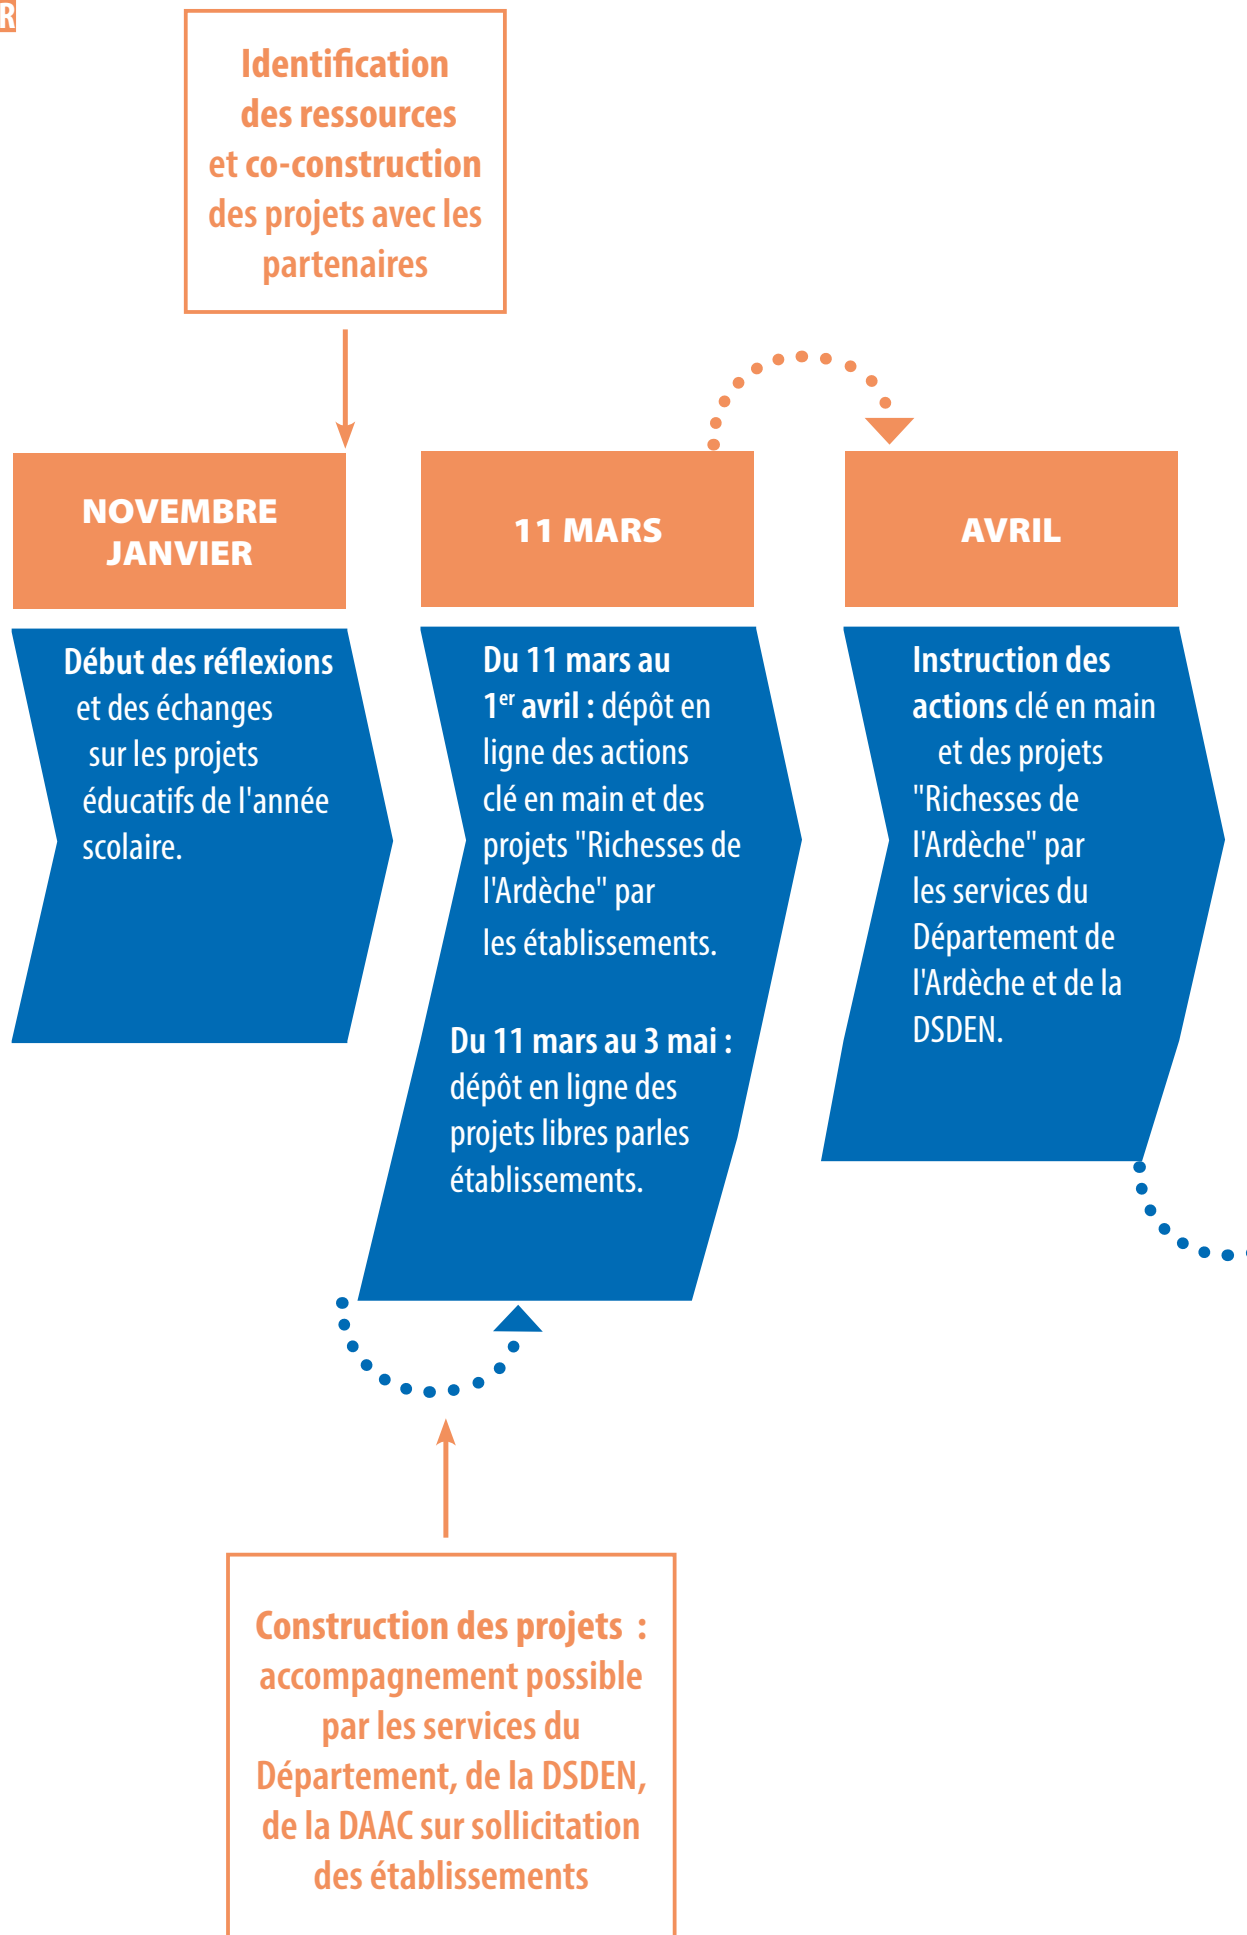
R

Identification des ressources et co-construction des projets avec les partenaires

NOVEMBRE
JANVIER

Début des réflexions et des échanges sur les projets éducatifs de l'année scolaire.

11 MARS

Du 11 mars au 1$^{er}$ avril : dépôt en ligne des actions clé en main et des projets "Richesses de l'Ardèche" par les établissements.

Du 11 mars au 3 mai : dépôt en ligne des projets libres parles établissements.

AVRIL

Instruction des actions clé en main et des projets "Richesses de l'Ardèche" par les services du Département de l'Ardèche et de la DSDEN.

Construction des projets : accompagnement possible par les services du Département, de la DSDEN, de la DAAC sur sollicitation des établissements